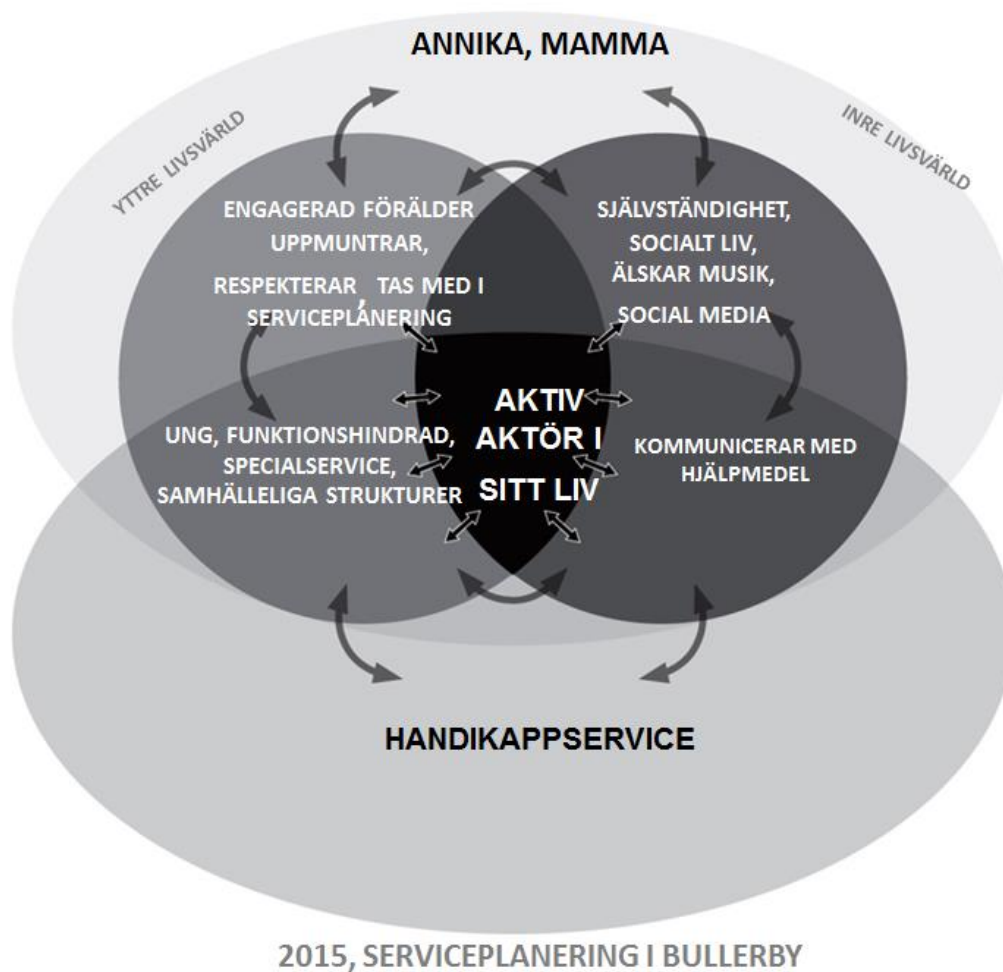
ANNIKA, MAMMA

YTTRE LIVSVÄRLD

INRE LIVSVÄRLD

ENGAGERAD FÖRÄLDER UPPMUNTRAR,
RESPEKTERAR, TAS MED I SERVICEPLANERING

SJÄLVSTÄNDIGHET, SOCIALT LIV, ÄLSKAR MUSIK, SOCIAL MEDIA

AKTIV AKTÖR I SITT LIV

UNG, FUNKTIONSHINDRAD, SPECIALSERVICE, SAMHÄLLELIGA STRUKTURER

KOMMUNICERAR MED HJÄLPMEDEL

HANDIKAPPSERVICE

2015, SERVICEPLANERING I BULLERBY